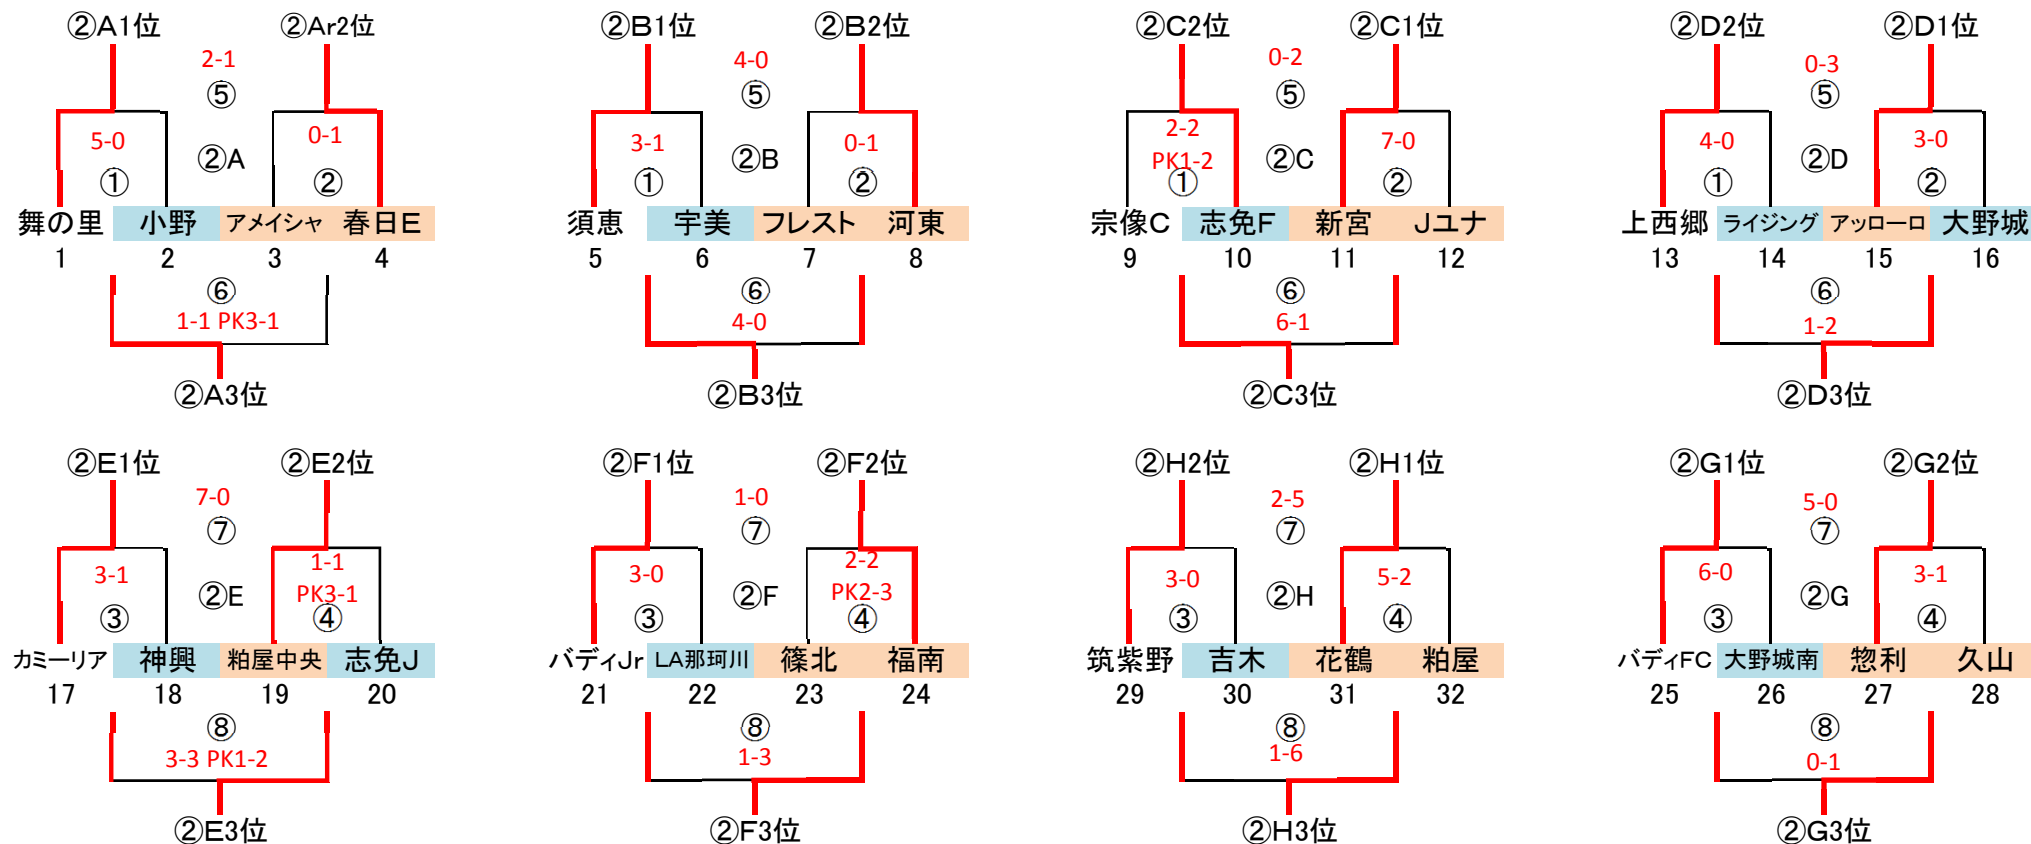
②A1位 ②Ar2位
2-1
⑤
5-0
①
②A
0-1
②
舞の里 小野 アメイシャ 春日E
1 2 3 4
⑥
1-1 PK3-1
②A3位

②B1位 ②B2位
4-0
⑤
3-1
①
②B
0-1
②
須恵 宇美 フレスト 河東
5 6 7 8
⑥
4-0
②B3位

②C2位 ②C1位
0-2
⑤
2-2
PK1-2
①
②C
7-0
②
宗像C 志免F 新宮 Jユナ
9 10 11 12
⑥
6-1
②C3位

②D2位 ②D1位
0-3
⑤
4-0
①
②D
3-0
②
上西郷 ライジング アッローロ 大野城
13 14 15 16
⑥
1-2
②D3位

②E1位 ②E2位
7-0
⑦
3-1
③
②E
1-1
PK3-1
④
カミーリア 神興 粕屋中央 志免J
17 18 19 20
⑧
3-3 PK1-2
②E3位

②F1位 ②F2位
1-0
⑦
3-0
③
②F
2-2
PK2-3
④
バディJr LA那珂川 篠北 福南
21 22 23 24
⑧
1-3
②F3位

②H2位 ②H1位
2-5
⑦
3-0
③
②H
5-2
④
筑紫野 吉木 花鶴 粕屋
29 30 31 32
⑧
1-6
②H3位

②G1位 ②G2位
5-0
⑦
6-0
③
②G
3-1
④
バディFC 大野城南 惣利 久山
25 26 27 28
⑧
0-1
②G3位